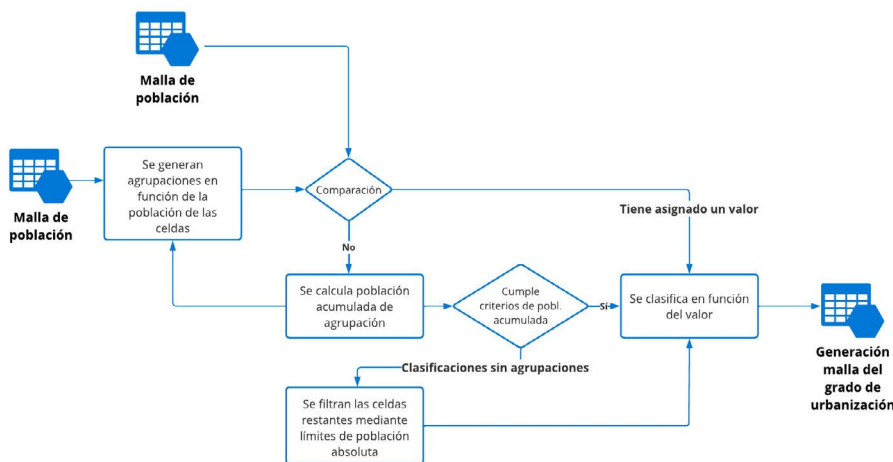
Malla de población

Malla de población

Se generan agrupaciones en función de la población de las celdas

Comparación

Tiene asignado un valor

No

Se calcula población acumulada de agrupación

Cumple criterios de pobl. acumulada

Sí

Se clasifica en función del valor

Generación malla del grado de urbanizació

Clasificaciones sin agrupaciones

Se filtran las celdas restantes mediante límites de población absoluta